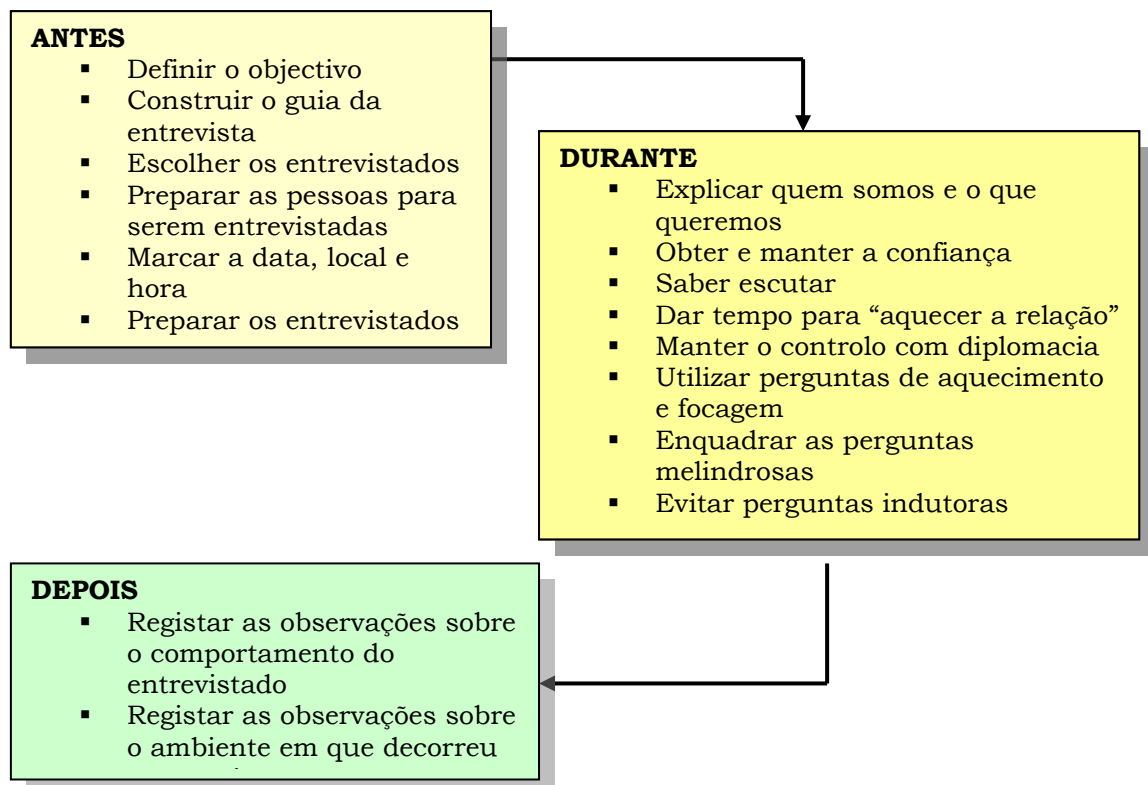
**ANTES**
- Definir o objectivo
- Construir o guia da entrevista
- Escolher os entrevistados
- Preparar as pessoas para serem entrevistadas
- Marcar a data, local e hora
- Preparar os entrevistados

**DURANTE**
- Explicar quem somos e o que queremos
- Obter e manter a confiança
- Saber escutar
- Dar tempo para "aquecer a relação"
- Manter o controlo com diplomacia
- Utilizar perguntas de aquecimento e focagem
- Enquadrar as perguntas melindrosas
- Evitar perguntas indutoras

**DEPOIS**
- Registar as observações sobre o comportamento do entrevistado
- Registar as observações sobre o ambiente em que decorreu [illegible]